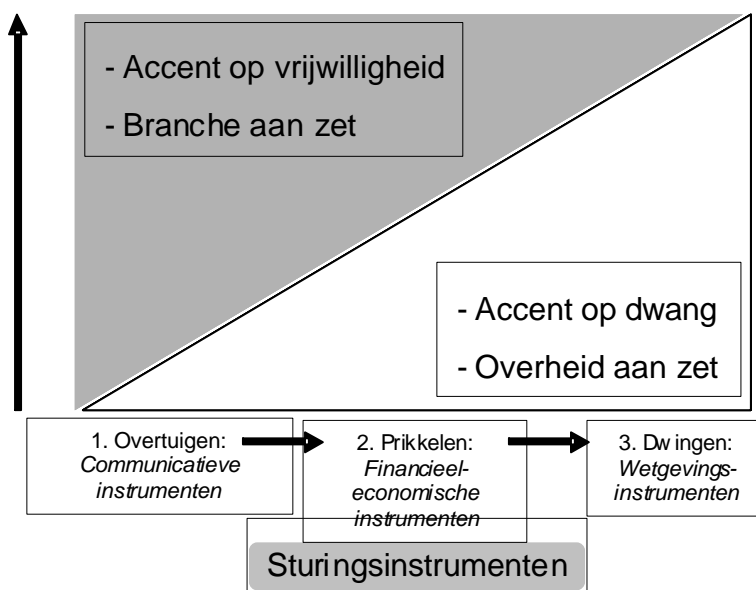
- Accent op vrijwilligheid

- Branche aan zet

- Accent op dwang

- Overheid aan zet

1. Overtuigen: *Communicatieve instrumenten*

2. Prikkelen: *Financieel-economische instrumenten*

3. Dw ingen: *Wetgevingsinstrumenten*

Sturingsinstrumenten